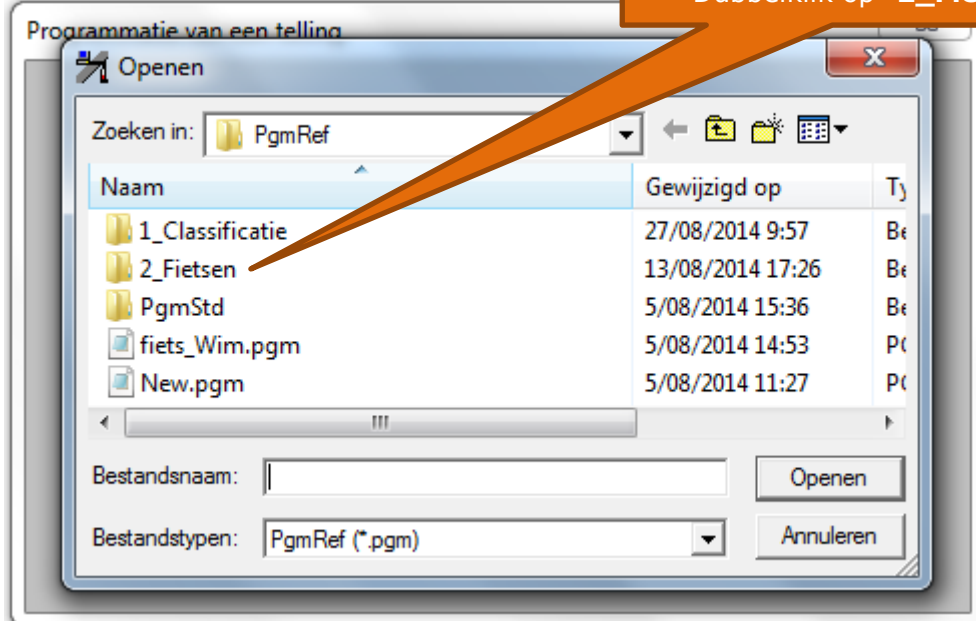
Programmatie van een telling

Dubbelklik op "2_Fie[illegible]

Openen

Zoeken in: PgmRef

| Naam | Gewijzigd op | Ty |
|---|---|---|
| 1_Classificatie | 27/08/2014 9:57 | Be |
| 2_Fietsen | 13/08/2014 17:26 | Be |
| PgmStd | 5/08/2014 15:36 | Be |
| fiets_Wim.pgm | 5/08/2014 14:53 | P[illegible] |
| New.pgm | 5/08/2014 11:27 | P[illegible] |

Bestandsnaam:

Openen

Bestandstypen: PgmRef (*.pgm)

Annuleren